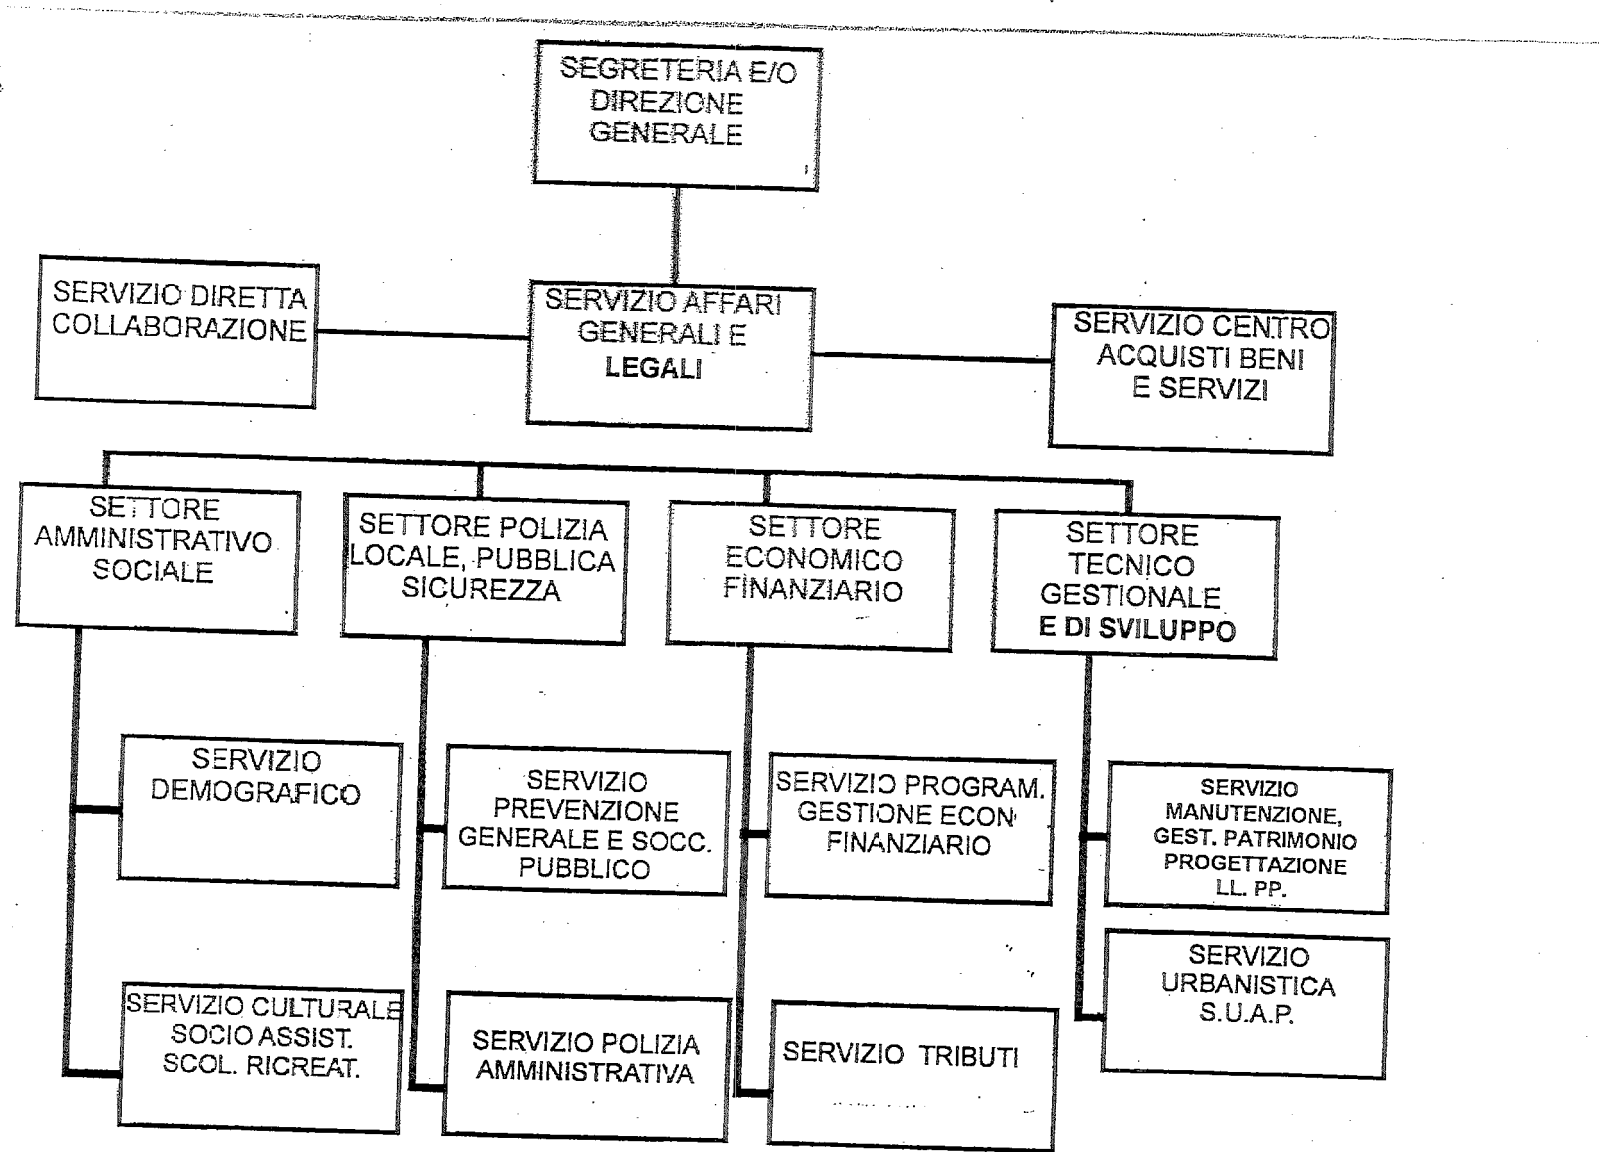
SEGRETERIA E/O DIREZIONE GENERALE

SERVIZIO DIRETTA COLLABORAZIONE

SERVIZIO AFFARI GENERALI E LEGALI

SERVIZIO CENTRO ACQUISTI BENI E SERVIZI

SETTORE AMMINISTRATIVO SOCIALE

SETTORE POLIZIA LOCALE, PUBBLICA SICUREZZA

SETTORE ECONOMICO FINANZIARIO

SETTORE TECNICO GESTIONALE E DI SVILUPPO

SERVIZIO DEMOGRAFICO

SERVIZIO CULTURALE SOCIO ASSIST. SCOL. RICREAT.

SERVIZIO PREVENZIONE GENERALE E SOCC. PUBBLICO

SERVIZIO POLIZIA AMMINISTRATIVA

SERVIZIO PROGRAM. GESTIONE ECON FINANZIARIO

SERVIZIO TRIBUTI

SERVIZIO MANUTENZIONE, GEST. PATRIMONIO PROGETTAZIONE LL. PP.

SERVIZIO URBANISTICA S.U.A.P.